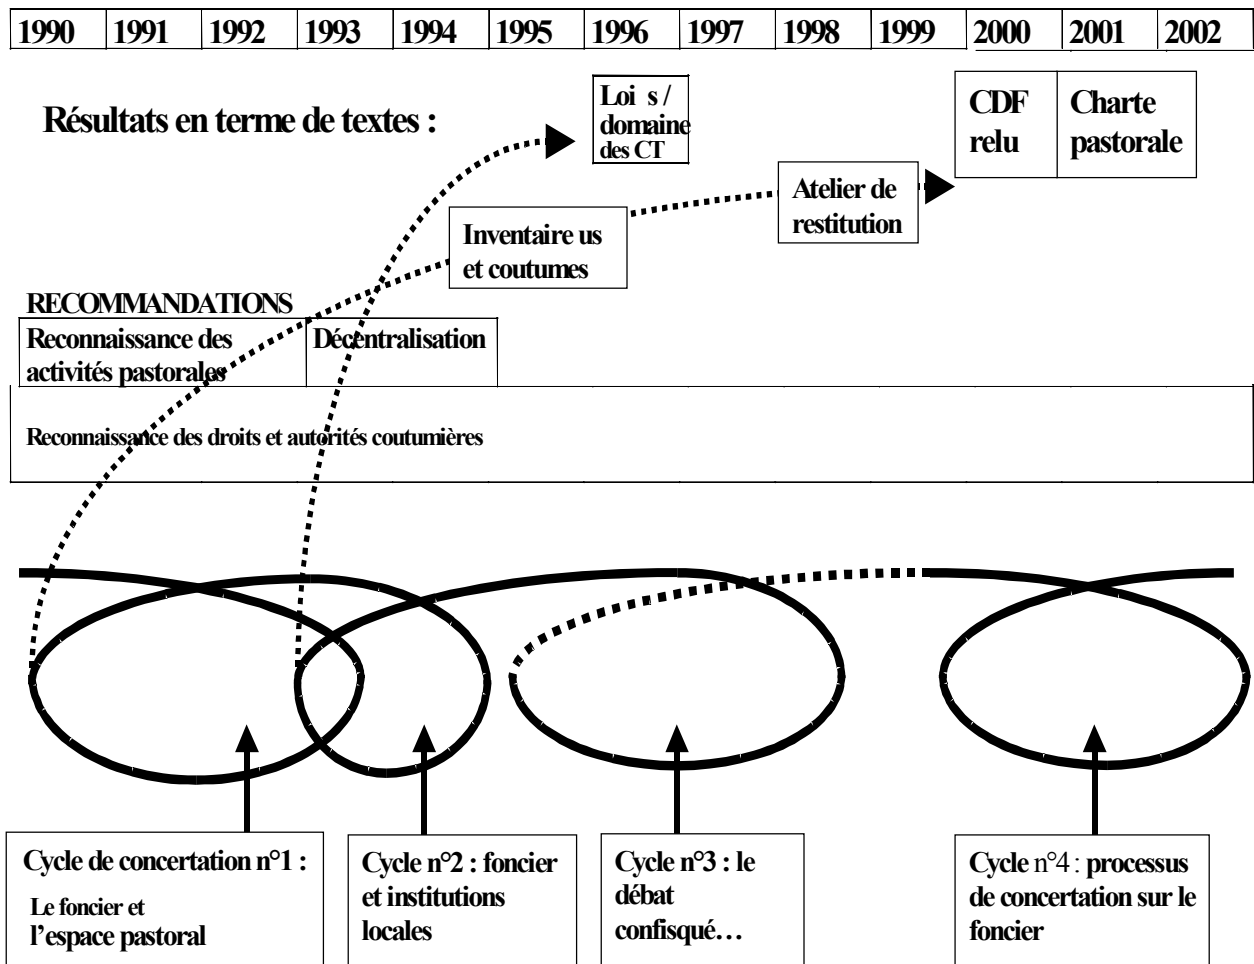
| 1990 | 1991 | 1992 | 1993 | 1994 | 1995 | 1996 | 1997 | 1998 | 1999 | 2000 | 2001 | 2002 |
|---|---|---|---|---|---|---|---|---|---|---|---|---|

Résultats en terme de textes :

Loi s / domaine des CT

CDF relu

Charte pastorale

Atelier de restitution

Inventaire us et coutumes

RECOMMANDATIONS

Reconnaissance des activités pastorales

Décentralisation

Reconnaissance des droits et autorités coutumières

Cycle de concertation n°1 : Le foncier et l'espace pastoral

Cycle n°2 : foncier et institutions locales

Cycle n°3 : le débat confisqué…

Cycle n°4 : processus de concertation sur le foncier